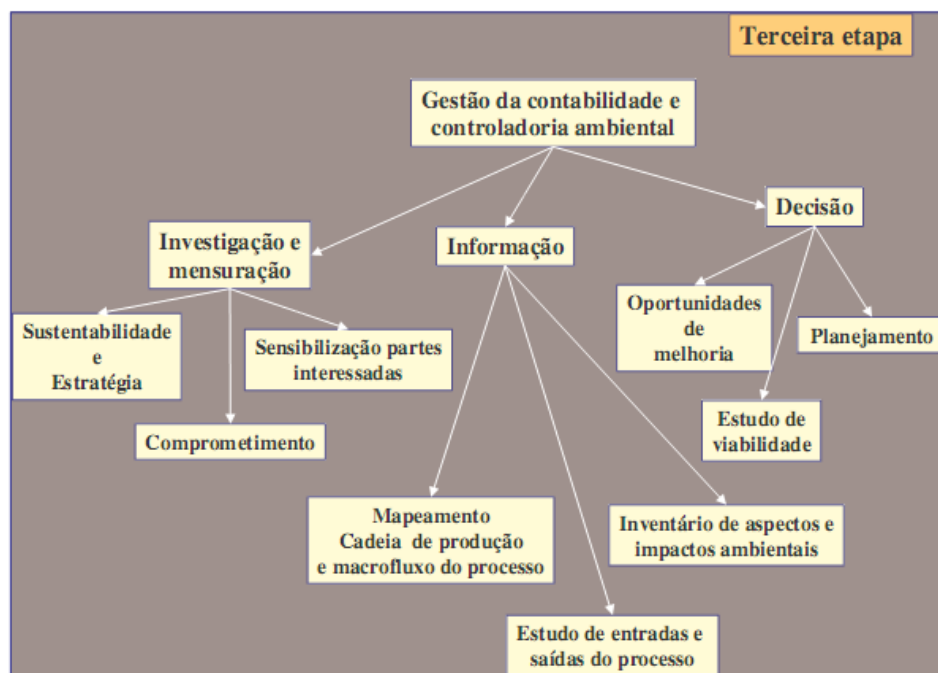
Terceira etapa

Gestão da contabilidade e controladoria ambiental

Investigação e mensuração

Informação

Decisão

Sustentabilidade e Estratégia

Sensibilização partes interessadas

Comprometimento

Oportunidades de melhoria

Planejamento

Estudo de viabilidade

Mapeamento Cadeia de produção e macrofluxo do processo

Inventário de aspectos e impactos ambientais

Estudo de entradas e saídas do processo